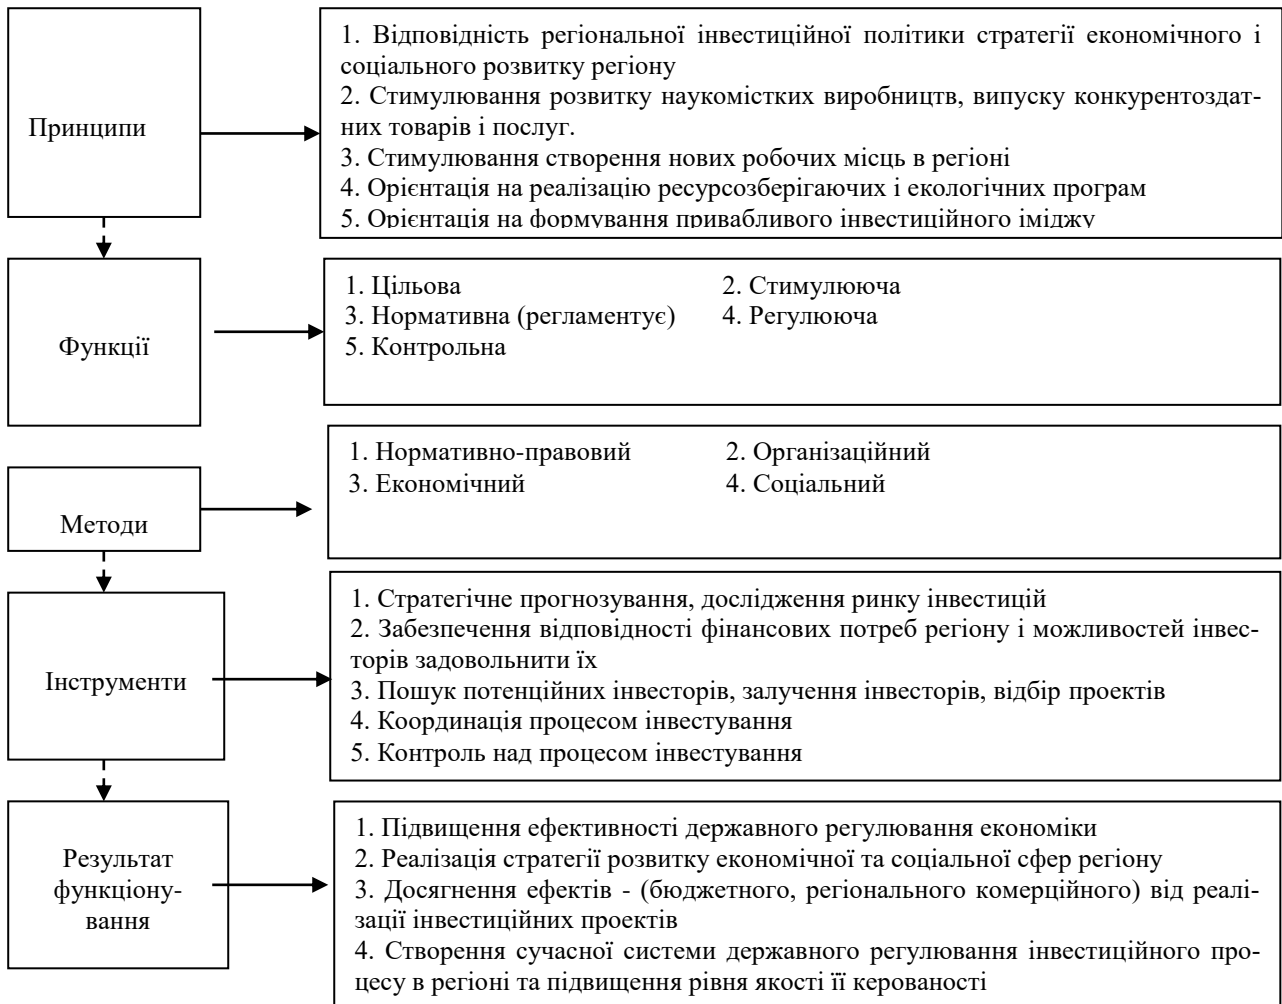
Принципи

1. Відповідність регіональної інвестиційної політики стратегії економічного і соціального розвитку регіону
2. Стимулювання розвитку наукомістких виробництв, випуску конкурентоздатних товарів і послуг.
3. Стимулювання створення нових робочих місць в регіоні
4. Орієнтація на реалізацію ресурсозберігаючих і екологічних програм
5. Орієнтація на формування привабливого інвестиційного іміджу

Функції

1. Цільова
2. Стимулююча
3. Нормативна (регламентує)
4. Регулююча
5. Контрольна

Методи

1. Нормативно-правовий
2. Організаційний
3. Економічний
4. Соціальний

Інструменти

1. Стратегічне прогнозування, дослідження ринку інвестицій
2. Забезпечення відповідності фінансових потреб регіону і можливостей інвесторів задовольнити їх
3. Пошук потенційних інвесторів, залучення інвесторів, відбір проектів
4. Координація процесом інвестування
5. Контроль над процесом інвестування

Результат функціонування

1. Підвищення ефективності державного регулювання економіки
2. Реалізація стратегії розвитку економічної та соціальної сфер регіону
3. Досягнення ефектів - (бюджетного, регіонального комерційного) від реалізації інвестиційних проектів
4. Створення сучасної системи державного регулювання інвестиційного процесу в регіоні та підвищення рівня якості її керованості